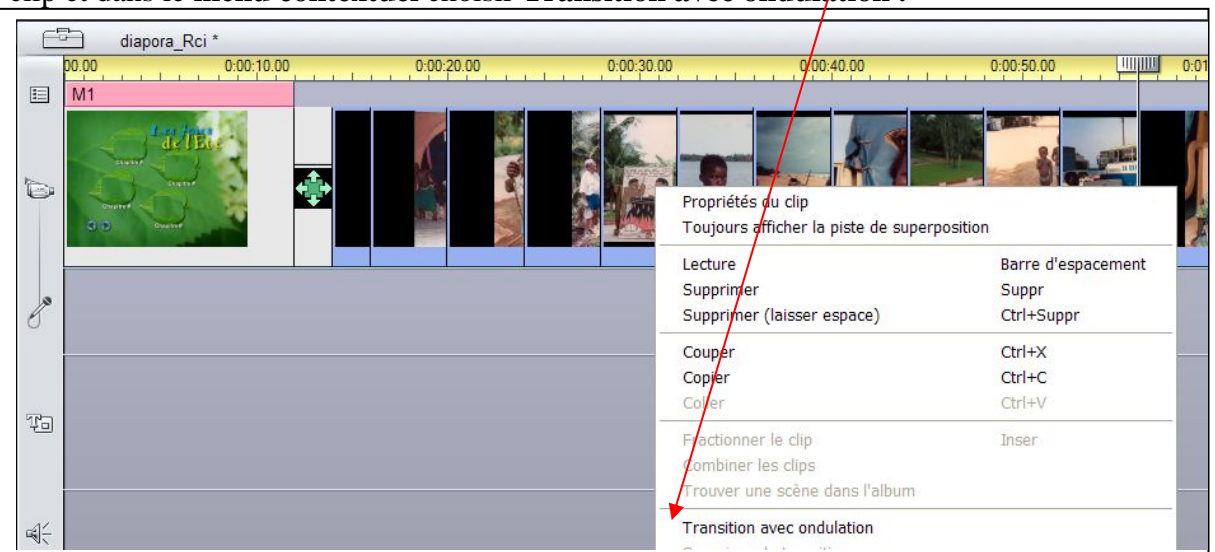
clip et dans le menu contextuel choisir Transition avec ondulation :

diapora_Rci *

00.00 0:00:10.00 0:00:20.00 0:00:30.00 0:00:40.00 0:00:50.00 0:01

M1

Les Joies de l'Été

Propriétés du clip
Toujours afficher la piste de superposition

| | |
|---|---|
| Lecture | Barre d'espacement |
| Supprimer | Suppr |
| Supprimer (laisser espace) | Ctrl+Suppr |
| Couper | Ctrl+X |
| Copier | Ctrl+C |
| Coller | Ctrl+V |
| Fractionner le clip | Inser |
| Combiner les clips | |
| Trouver une scène dans l'album | |
| Transition avec ondulation | |

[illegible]